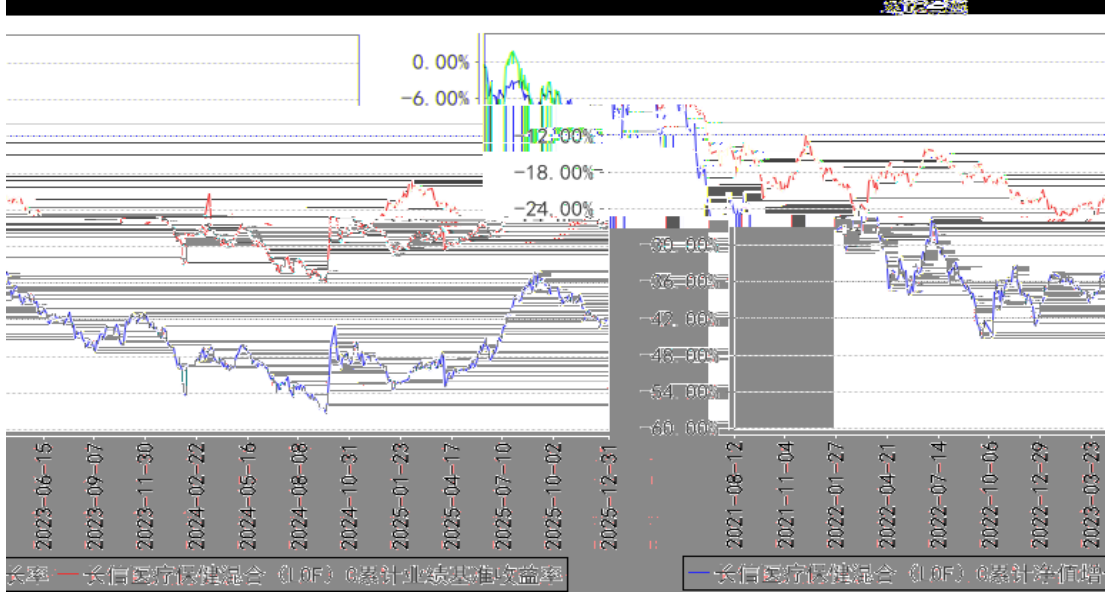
0.00%
-6.00%
-12.00%
-18.00%
-24.00%
-30.00%
-36.00%
-42.00%
-48.00%
-54.00%
-60.00%

2023-06-15
2023-09-07
2023-11-30
2024-02-22
2024-05-16
2024-08-08
2024-10-31
2025-01-23
2025-04-17
2025-07-10
2025-10-02
2025-12-31

2021-08-12
2021-11-04
2022-01-27
2022-04-21
2022-07-14
2022-10-06
2022-12-29
2023-03-23

长率 —长信医疗保健混合（LOF）C累计业绩基准收益率
—长信医疗保健混合（LOF）C累计净值增